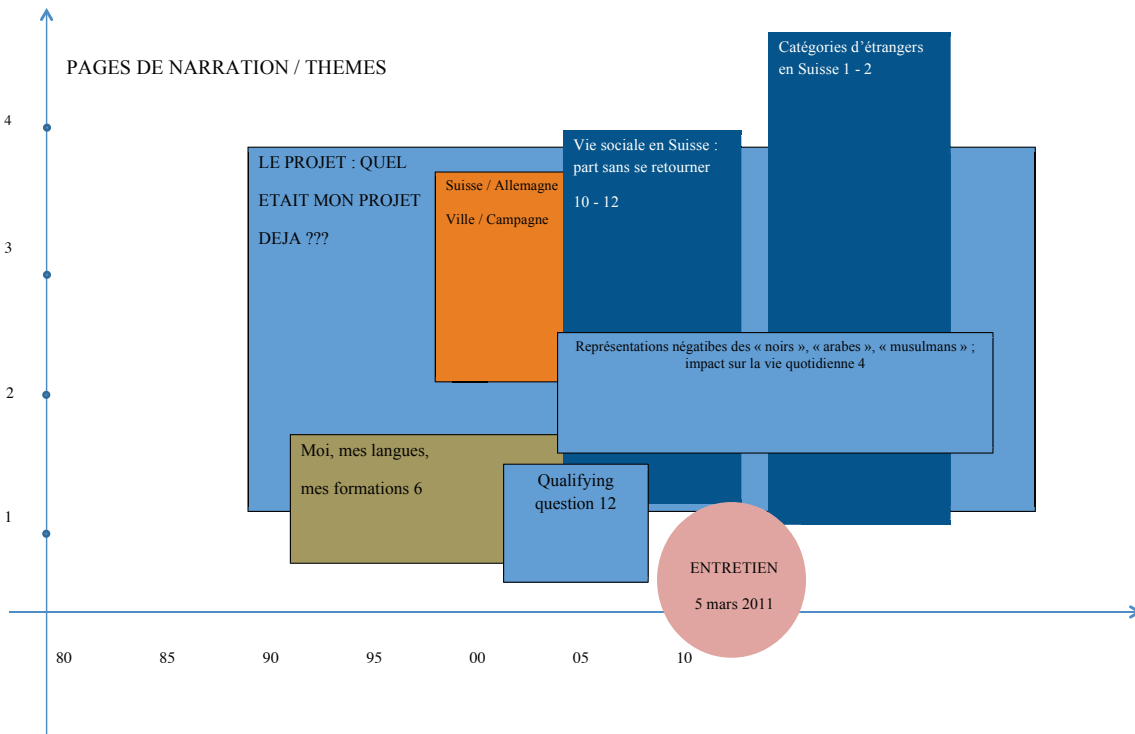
PAGES DE NARRATION / THEMES

Catégories d'étrangers en Suisse 1 - 2

Vie sociale en Suisse : part sans se retourner

10 - 12

LE PROJET : QUEL ETAIT MON PROJET DEJA ???

Suisse / Allemagne

Ville / Campagne

Représentations négatibes des « noirs », « arabes », « musulmans » ; impact sur la vie quotidienne 4

Moi, mes langues, mes formations 6

Qualifying question 12

ENTRETIEN

5 mars 2011

4

3

2

1

80 85 90 95 00 05 10